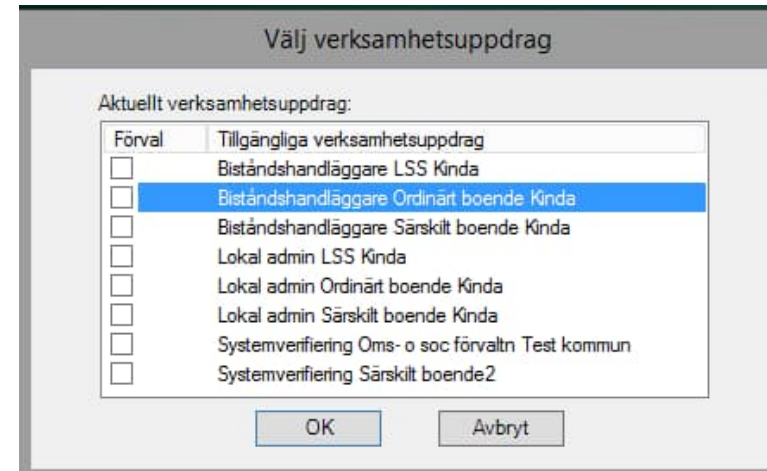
Välj verksamhetsuppdrag

Aktuellt verksamhetsuppdrag:

| Förval | Tillgängliga verksamhetsuppdrag |
|---|---|
| | Biståndshandläggare LSS Kinda |
| | Biståndshandläggare Ordinärt boende Kinda |
| | Biståndshandläggare Särskilt boende Kinda |
| | Lokal admin LSS Kinda |
| | Lokal admin Ordinärt boende Kinda |
| | Lokal admin Särskilt boende Kinda |
| | Systemverifiering Oms- o soc förvaltn Test kommun |
| | Systemverifiering Särskilt boende2 |

OK

Avbryt